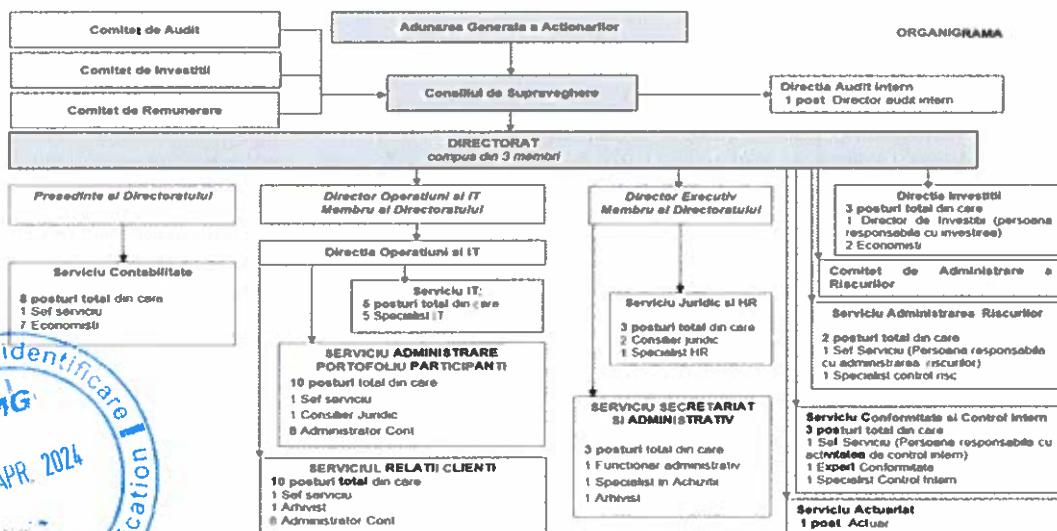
Comitet de Audit

Adunarea Generala a Actionarilor

ORGANIGRAMA

Comitet de Investitii

Comitet de Remunerare

Consiliul de Supraveghere

Directia Audit Intern
1 post Director audit intern

DIRECTORAT
compus din 3 membri

Presedinte al Directoratului

Director Operatiuni si IT
Membru al Directoratului

Director Executiv
Membru al Directoratului

Directia Investitii
3 posturi total din care
1 Director de Investitii (persoana responsabila cu investirea)
2 Economisti

Directia Operatiuni si IT

Comitet de Administrare a Riscurilor

Serviciu Contabilitate

8 posturi total din care
1 Sef serviciu
7 Economisti

Serviciu IT:
6 posturi total din care
5 Specialist IT

Serviciu Juridic si HR

3 posturi total din care
2 Consilier juridic
1 Specialist HR

Serviciu Administrare Riscurilor

2 posturi total din care
1 Sef Serviciu (Persoana responsabila cu administrarea riscurilor)
1 Specialist control risc

SERVICIU ADMINISTRARE PORTOFOLIU PARTICIPANTI
10 posturi total din care
1 Sef serviciu
1 Consilier Juridic
8 Administrator Cont

SERVICIU SECRETARIAT SI ADMINISTRATIV

3 posturi total din care
1 Functionar administrativ
1 Specialist in Achizitii
1 Arhivist

Serviciu Conformitate si Control Intern
3 posturi total din care
1 Sef Serviciu (Persoana responsabila cu activitatea de control intern)
1 Expert Conformitate
1 Specialist Control Intern

SERVICIUL RELATII CLIENTI
10 posturi total din care
1 Sef serviciu
1 Arhivist
8 Administrator Cont

Serviciu Actuariat
1 post Actuar

identificare
MG
APR. 2024
cation